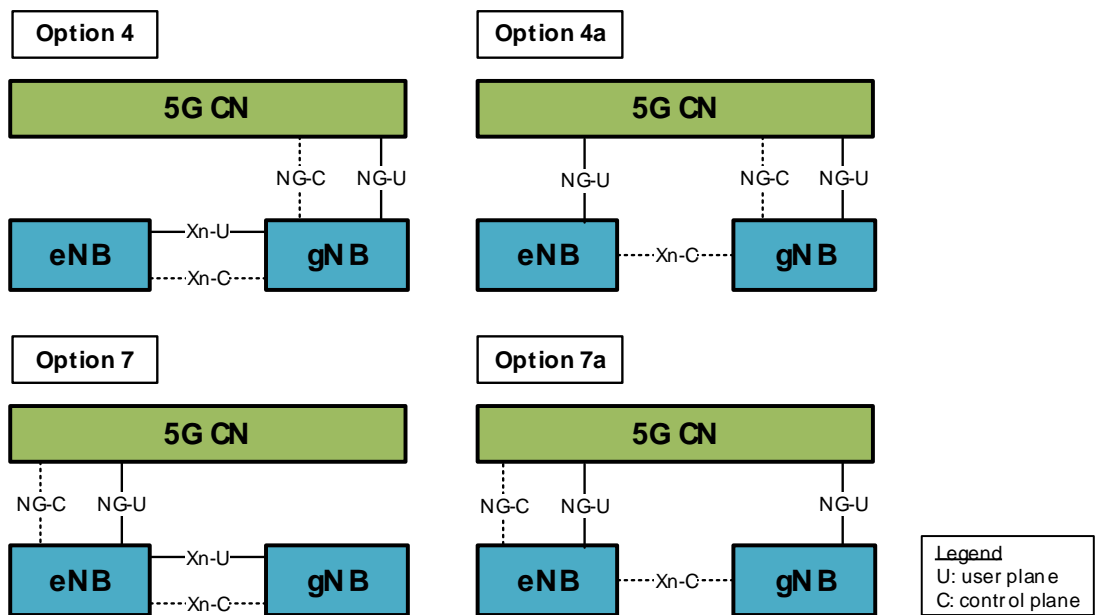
Option 4

5G CN

NG-C NG-U

eNB Xn-U gNB

Xn-C

Option 4a

5G CN

NG-U NG-C NG-U

eNB Xn-C gNB

Option 7

5G CN

NG-C NG-U

eNB Xn-U gNB

Xn-C

Option 7a

5G CN

NG-C NG-U NG-U

eNB Xn-C gNB

Legend
U: user plane
C: control plane